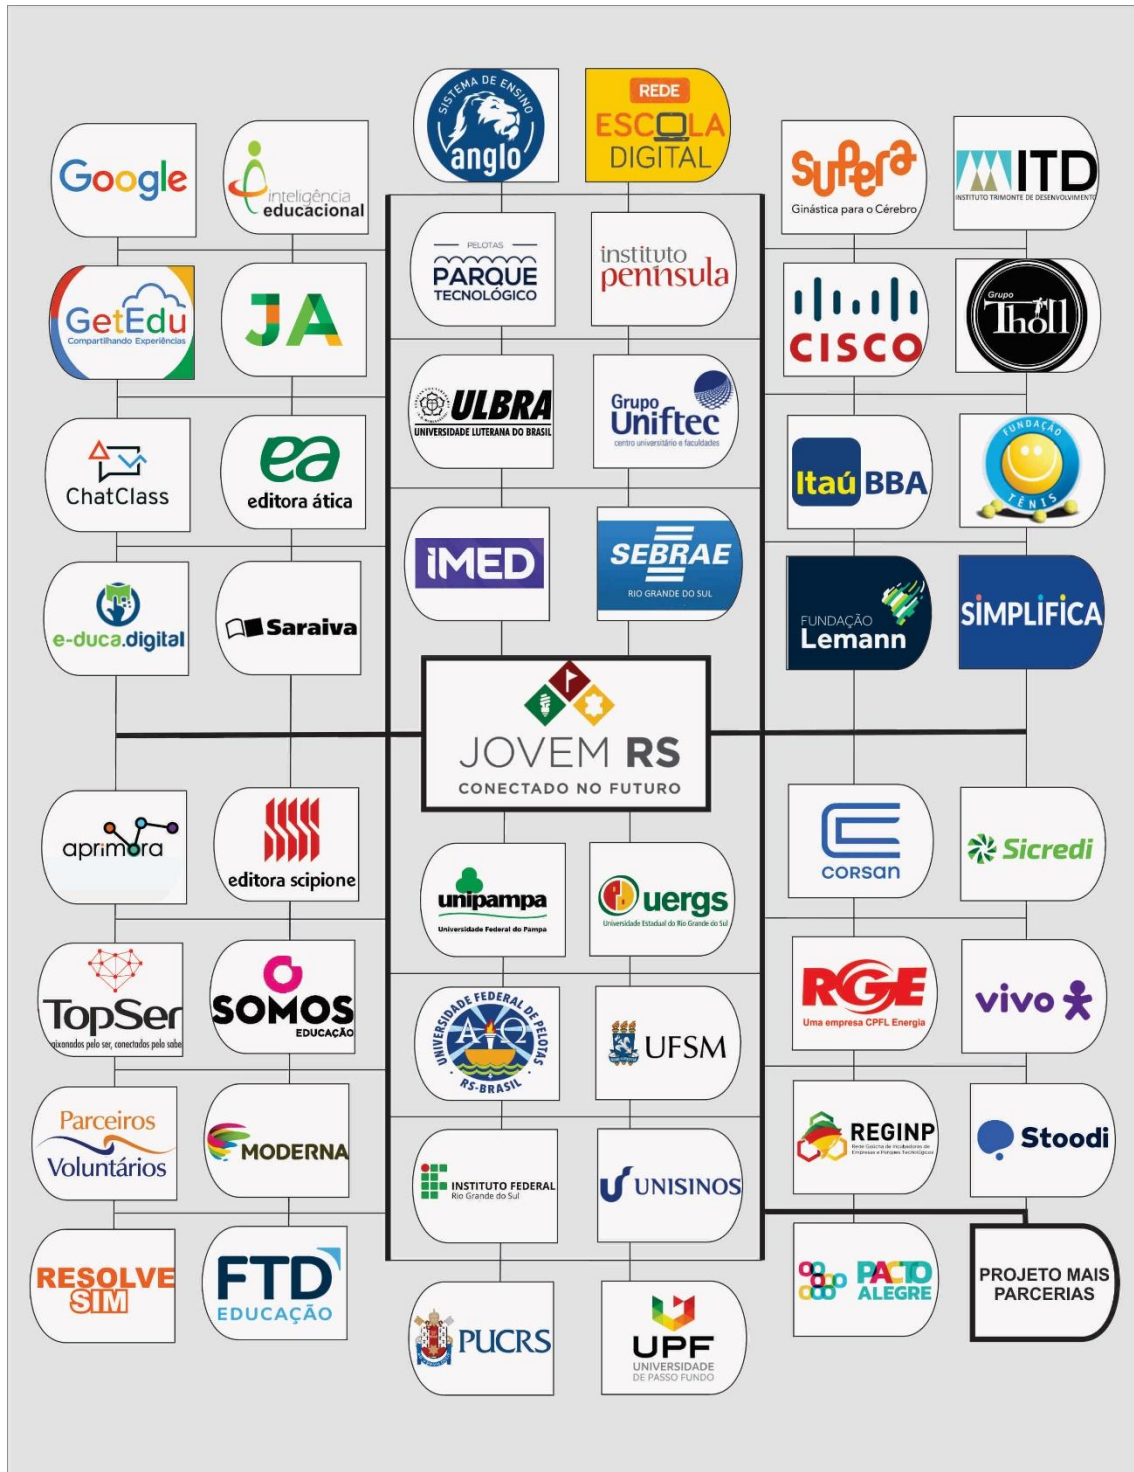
SISTEMA DE ENSINO anglo

REDE ESCOLA DIGITAL

Google

inteligência educacional

Supera Ginástica para o Cérebro

ITD INSTITUTO TRIMONTE DE DESENVOLVIMENTO

PELOTAS PARQUE TECNOLÓGICO

instituto península

GetEdu Compartilhando Experiências

JA

CISCO

Grupo Tholl

ULBRA UNIVERSIDADE LUTERANA DO BRASIL

Grupo Uniftec centro universitário e faculdades

ChatClass

ea editora ática

Itaú BBA

FUNDAÇÃO TÊNIS

iMED

SEBRAE RIO GRANDE DO SUL

e-duca.digital

Saraiva

FUNDAÇÃO Lemann

SIMPLIFICA

JOVEM RS

CONECTADO NO FUTURO

aprimora

editora scipione

corsan

Sicredi

unipampa Universidade Federal do Pampa

uergs Universidade Estadual do Rio Grande do Sul

TopSer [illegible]ixonados pelo ser, conectados pelo sabe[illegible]

SOMOS EDUCAÇÃO

RGE Uma empresa CPFL Energia

vivo

UNIVERSIDADE FEDERAL DE PELOTAS RS-BRASIL

UFSM

Parceiros Voluntários

MODERNA

REGINP

Stoodi

INSTITUTO FEDERAL Rio Grande do Sul

UNISINOS

RESOLVE SIM

FTD EDUCAÇÃO

PACTO ALEGRE

PROJETO MAIS PARCERIAS

PUCRS

UPF UNIVERSIDADE DE PASSO FUNDO